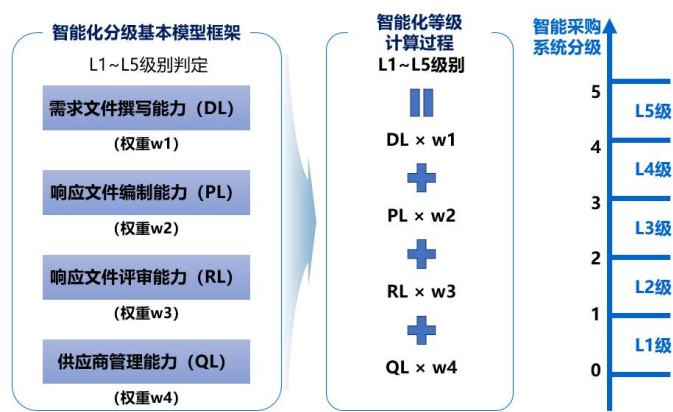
智能化分级基本模型框架

L1~L5级别判定

需求文件撰写能力（DL）

（权重w1）

响应文件编制能力（PL）

（权重w2）

响应文件评审能力（RL）

（权重w3）

供应商管理能力（QL）

（权重w4）

智能化等级计算过程

L1~L5级别

DL × w1

PL × w2

RL × w3

QL × w4

智能采购系统分级

5

L5级

4

L4级

3

L3级

2

L2级

1

L1级

0